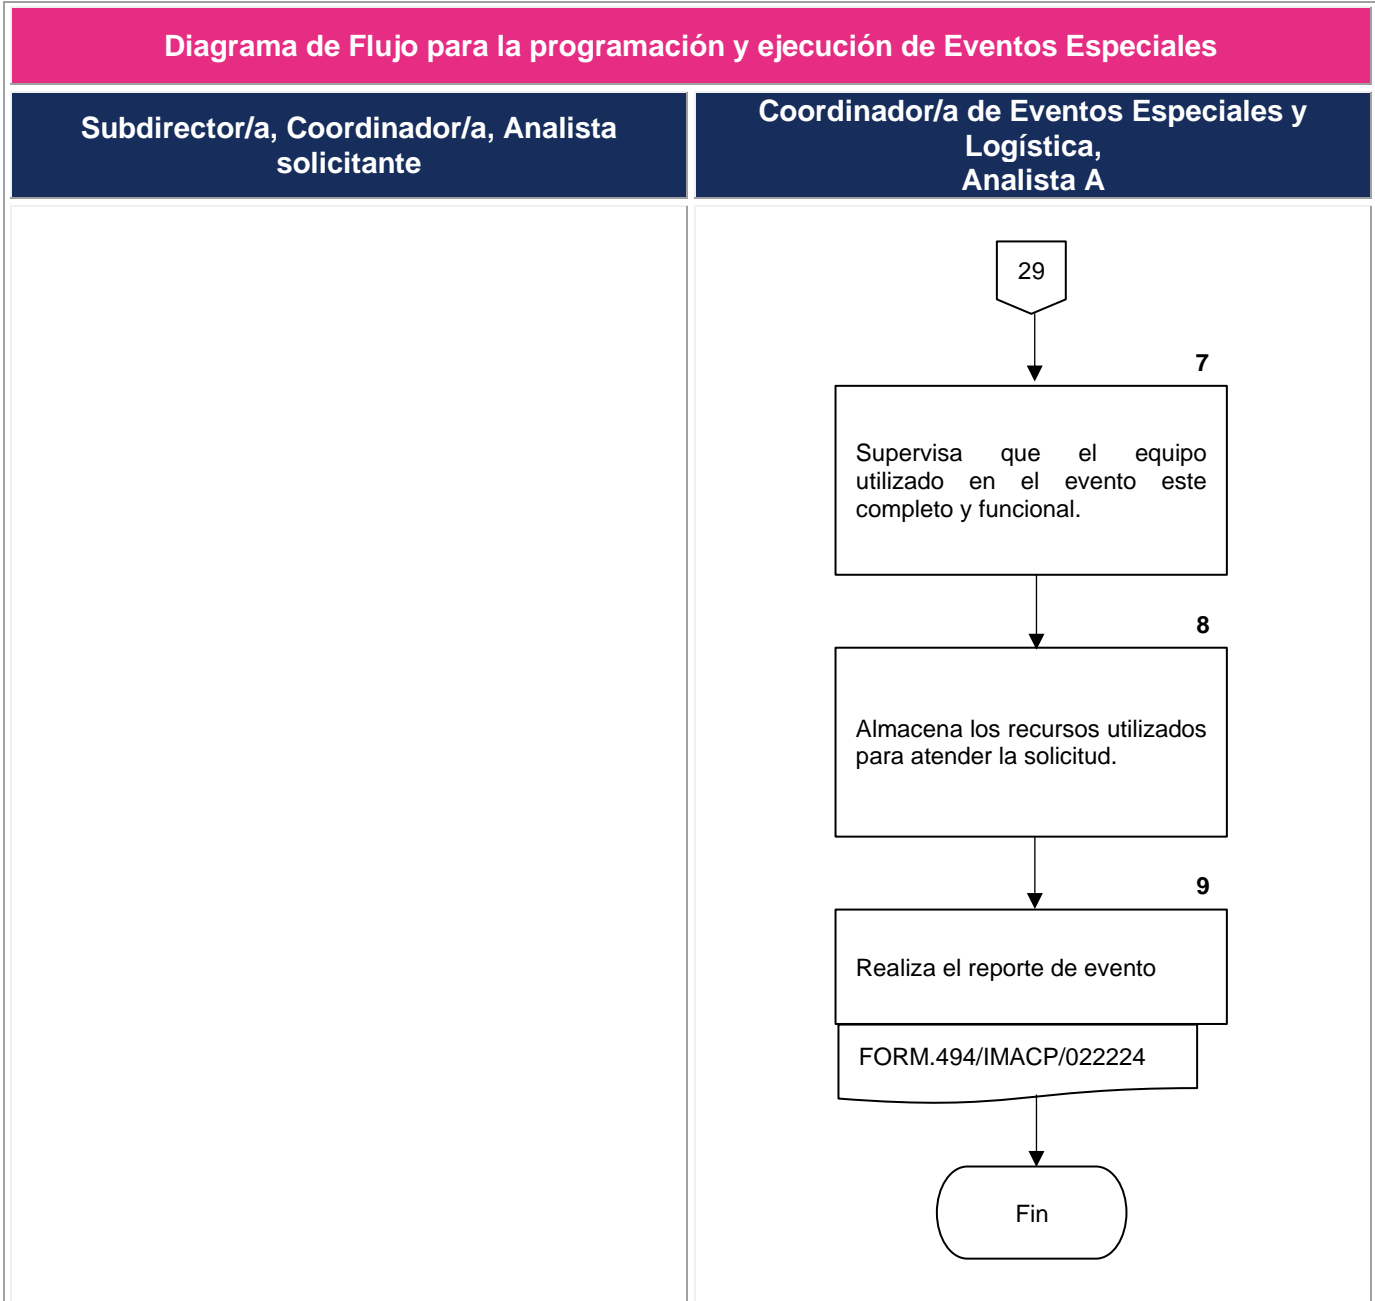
Diagrama de Flujo para la programación y ejecución de Eventos Especiales

Subdirector/a, Coordinador/a, Analista solicitante

Coordinador/a de Eventos Especiales y Logística, Analista A

29

7

Supervisa que el equipo utilizado en el evento este completo y funcional.

8

Almacena los recursos utilizados para atender la solicitud.

9

Realiza el reporte de evento

FORM.494/IMACP/022224

Fin